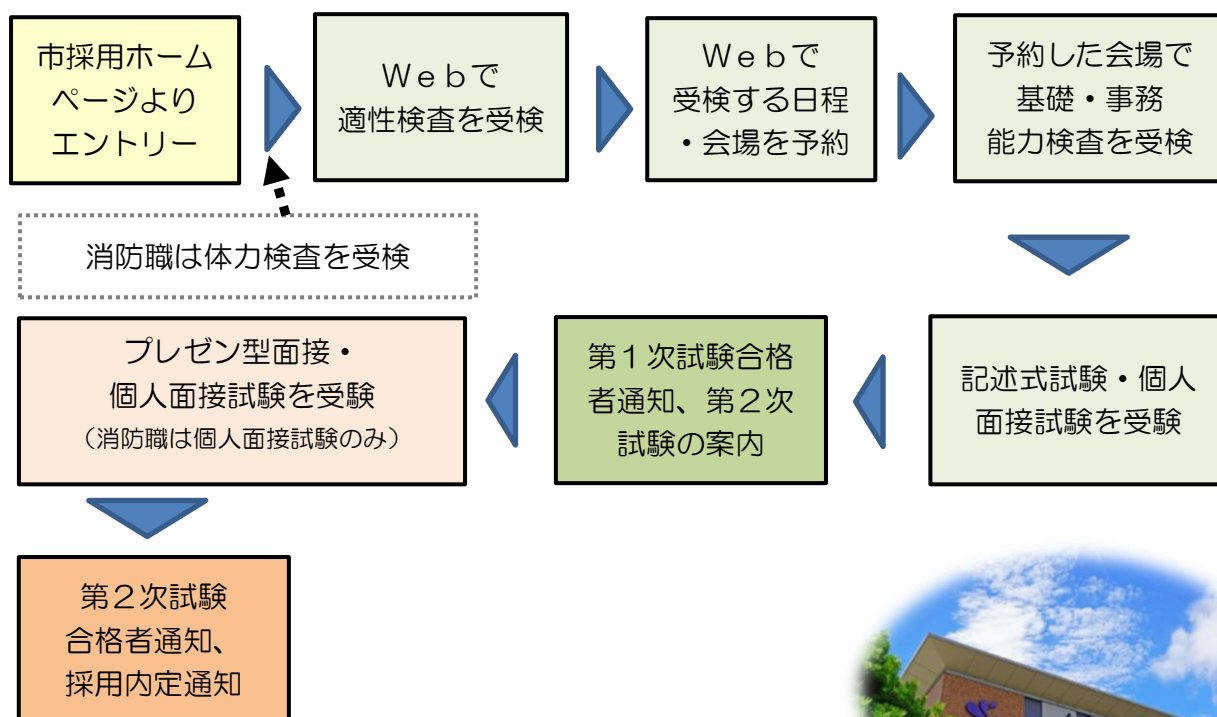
市採用ホームページよりエントリー

Ｗｅｂで適性検査を受検

Ｗｅｂで受検する日程・会場を予約

予約した会場で基礎・事務能力検査を受検

消防職は体力検査を受検

記述式試験・個人面接試験を受験

第１次試験合格者通知、第２次試験の案内

プレゼン型面接・個人面接試験を受験
（消防職は個人面接試験のみ）

第２次試験合格者通知、採用内定通知